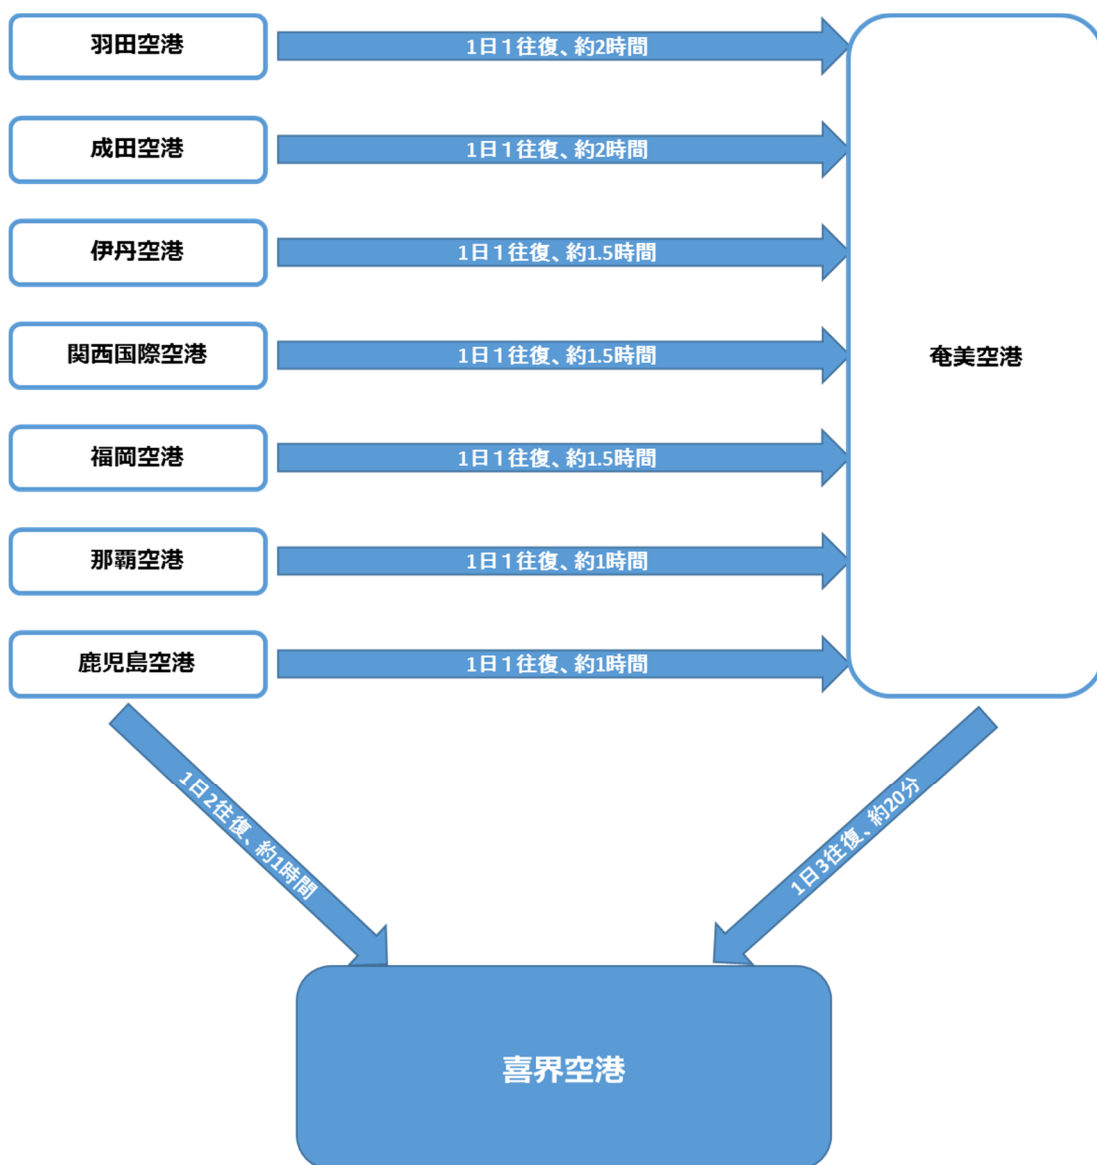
羽田空港
1日1往復、約2時間

成田空港
1日1往復、約2時間

伊丹空港
1日1往復、約1.5時間

関西国際空港
1日1往復、約1.5時間

福岡空港
1日1往復、約1.5時間

那覇空港
1日1往復、約1時間

鹿児島空港
1日1往復、約1時間

奄美空港

1日2往復、約1時間

1日3往復、約20分

喜界空港